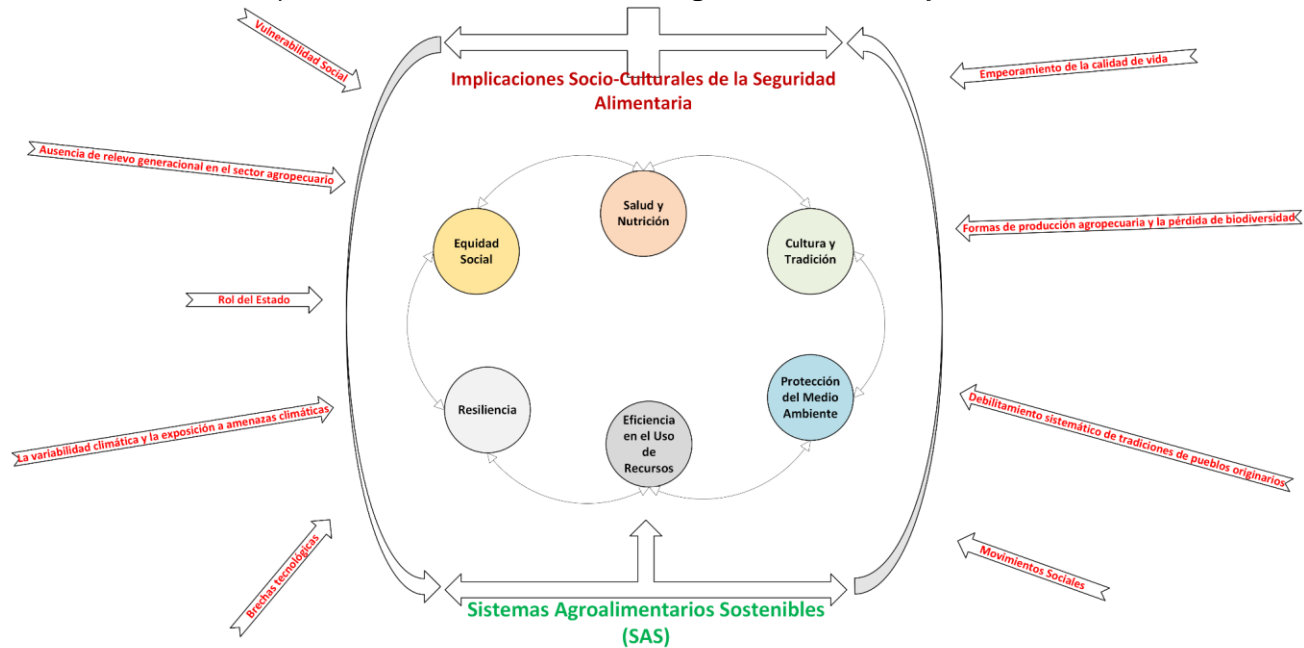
Vulnerabilidad Social

Empeoramiento de la calidad de vida

Implicaciones Socio-Culturales de la Seguridad Alimentaria

Ausencia de relevo generacional en el sector agropecuario

Salud y Nutrición

Equidad Social

Cultura y Tradición

Formas de producción agropecuaria y la pérdida de biodiversidad

Rol del Estado

Resiliencia

Eficiencia en el Uso de Recursos

Protección del Medio Ambiente

La variabilidad climática y la exposición a amenazas climáticas

Debilitamiento sistemático de tradiciones de pueblos originarios

Brechas tecnológicas

Movimientos Sociales

Sistemas Agroalimentarios Sostenibles (SAS)